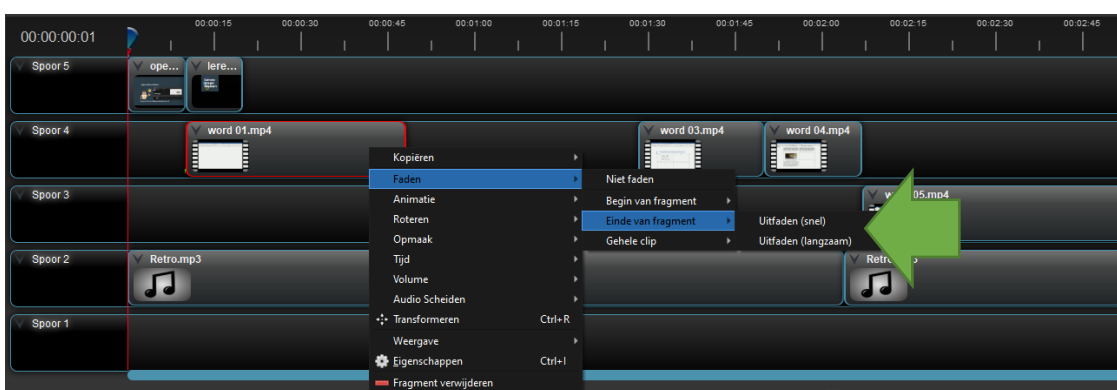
00:00:00:01
00:00:15
00:00:30
00:00:45
00:01:00
00:01:15
00:01:30
00:01:45
00:02:00
00:02:15
00:02:30
00:02:45

Spoor 5
ope...
lere...

Spoor 4
word 01.mp4
word 03.mp4
word 04.mp4

Spoor 3
w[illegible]05.mp4

Spoor 2
Retro.mp3
Retro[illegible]3

Spoor 1

Kopiëren
Faden
Animatie
Roteren
Opmaak
Tijd
Volume
Audio Scheiden
Transformeren Ctrl+R
Weergave
Eigenschappen Ctrl+I
Fragment verwijderen

Niet faden
Begin van fragment
Einde van fragment
Gehele clip

Uitfaden (snel)
Uitfaden (langzaam)